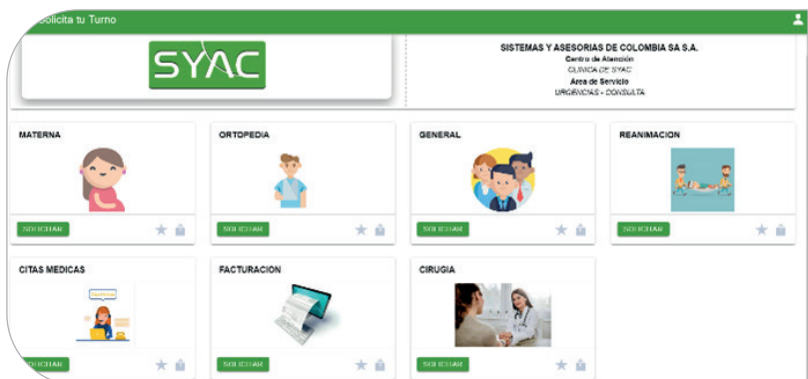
Solicita tu Turno

SYAC

SISTEMAS Y ASESORIAS DE COLOMBIA SA S.A.
Centro de Atención
CLINICA DE SYAC
Area de Servicio
URGENCIAS - CONSULTA

MATERNA
SOLICITAR

ORTOPEDIA
SOLICITAR

GENERAL
SOLICITAR

REANIMACION
SOLICITAR

CITAS MEDICAS
SOLICITAR

FACTURACION
SOLICITAR

CIRUGIA
SOLICITAR